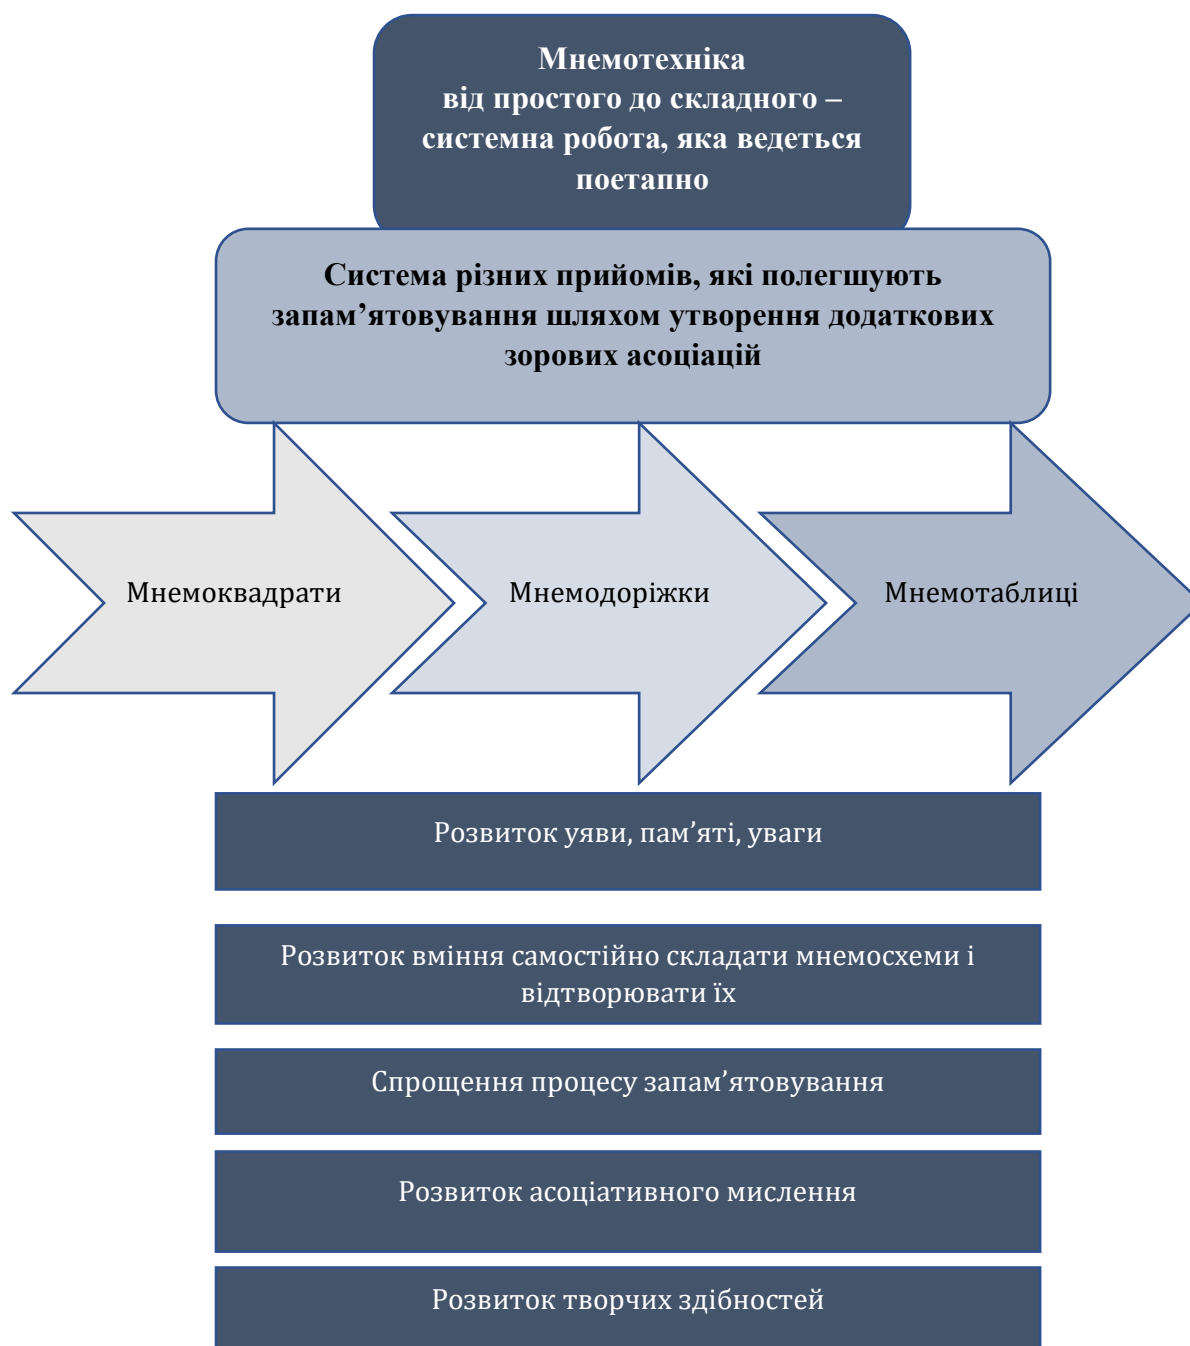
Мнемотехніка
від простого до складного – системна робота, яка ведеться поетапно

Система різних прийомів, які полегшують запам’ятовування шляхом утворення додаткових зорових асоціацій

Мнемоквадрати

Мнемодоріжки

Мнемотаблиці

Розвиток уяви, пам’яті, уваги

Розвиток вміння самостійно складати мнемосхеми і відтворювати їх

Спрощення процесу запам’ятовування

Розвиток асоціативного мислення

Розвиток творчих здібностей